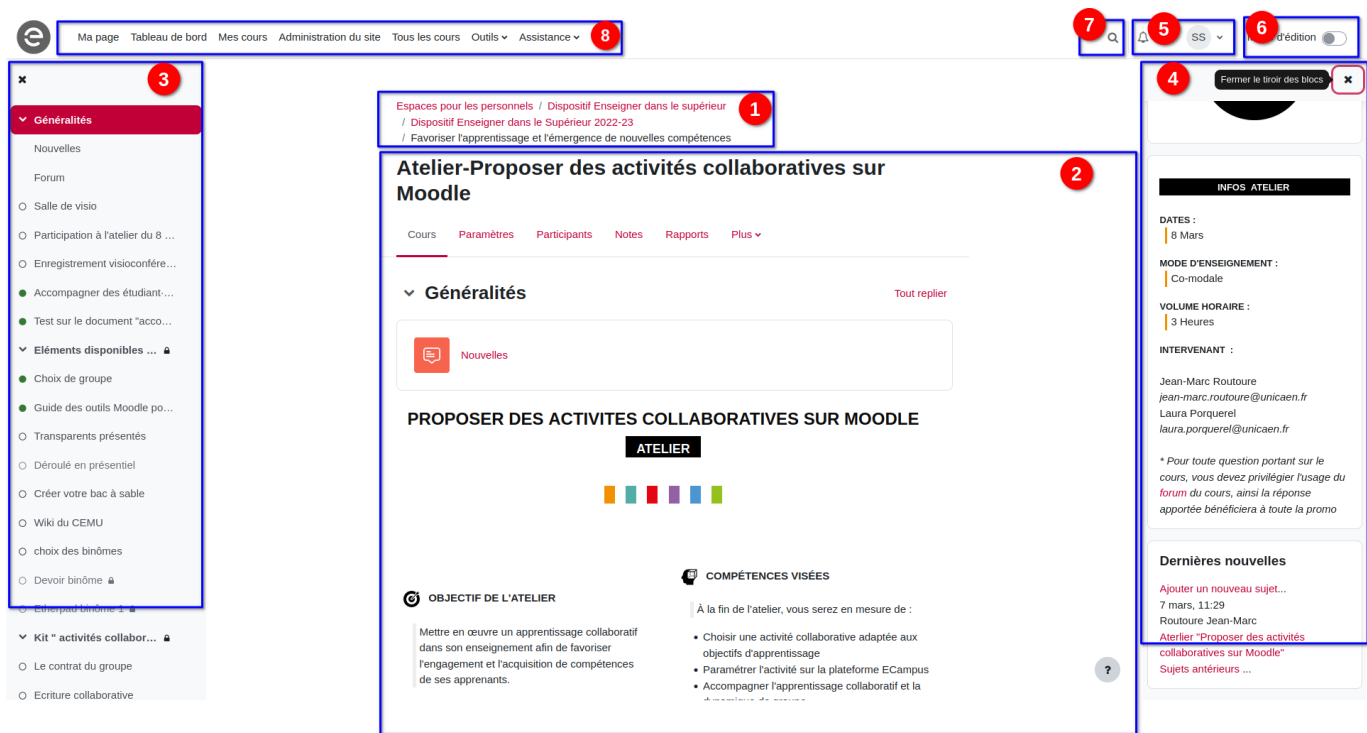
Ma page Tableau de bord Mes cours Administration du site Tous les cours Outils Assistance 8

7 5 SS 6 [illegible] d'édition

3

Généralités
Nouvelles
Forum
Salle de visio
Participation à l'atelier du 8 …
Enregistrement visioconfére…
Accompagner des étudiant·…
Test sur le document "acco…
Eléments disponibles …
Choix de groupe
Guide des outils Moodle po…
Transparents présentés
Déroulé en présentiel
Créer votre bac à sable
Wiki du CEMU
choix des binômes
Devoir binôme
Etherpad binôme 1
Kit " activités collabor…
Le contrat du groupe
Ecriture collaborative

Espaces pour les personnels / Dispositif Enseigner dans le supérieur / Dispositif Enseigner dans le Supérieur 2022-23 / Favoriser l'apprentissage et l'émergence de nouvelles compétences 1

Atelier-Proposer des activités collaboratives sur Moodle 2

Cours Paramètres Participants Notes Rapports Plus

Généralités Tout replier

Nouvelles

PROPOSER DES ACTIVITES COLLABORATIVES SUR MOODLE
ATELIER

OBJECTIF DE L'ATELIER

Mettre en œuvre un apprentissage collaboratif dans son enseignement afin de favoriser l'engagement et l'acquisition de compétences de ses apprenants.

COMPÉTENCES VISÉES

À la fin de l'atelier, vous serez en mesure de :

- Choisir une activité collaborative adaptée aux objectifs d'apprentissage
- Paramétrer l'activité sur la plateforme ECampus
- Accompagner l'apprentissage collaboratif et la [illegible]

?

4 Fermer le tiroir des blocs

INFOS ATELIER

DATES :
8 Mars

MODE D'ENSEIGNEMENT :
Co-modale

VOLUME HORAIRE :
3 Heures

INTERVENANT :

Jean-Marc Routoure
jean-marc.routoure@unicaen.fr
Laura Porquerel
laura.porquerel@unicaen.fr

* Pour toute question portant sur le cours, vous devez privilégier l'usage du forum du cours, ainsi la réponse apportée bénéficiera à toute la promo

Dernières nouvelles

Ajouter un nouveau sujet...
7 mars, 11:29
Routoure Jean-Marc
Aterlier "Proposer des activités collaboratives sur Moodle"
Sujets antérieurs ...